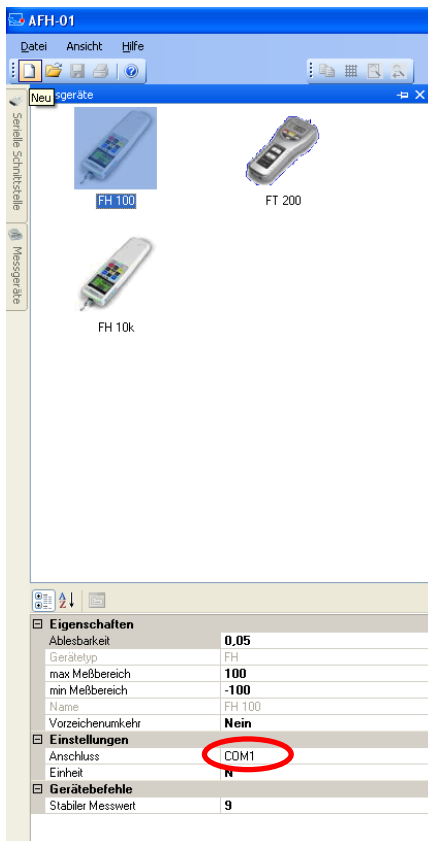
AFH-01

Datei Ansicht Hilfe

Neu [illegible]sgeräte

Serielle Schnittstelle

Messgeräte

FH 100

FT 200

FH 10k

| ⊟ Eigenschaften | |
|---|---|
| Ablesbarkeit | 0,05 |
| Gerätetyp | FH |
| max Meßbereich | 100 |
| min Meßbereich | -100 |
| Name | FH 100 |
| Vorzeichenumkehr | Nein |
| ⊟ Einstellungen | |
| Anschluss | COM1 |
| Einheit | N |
| ⊟ Gerätebefehle | |
| Stabiler Messwert | 9 |